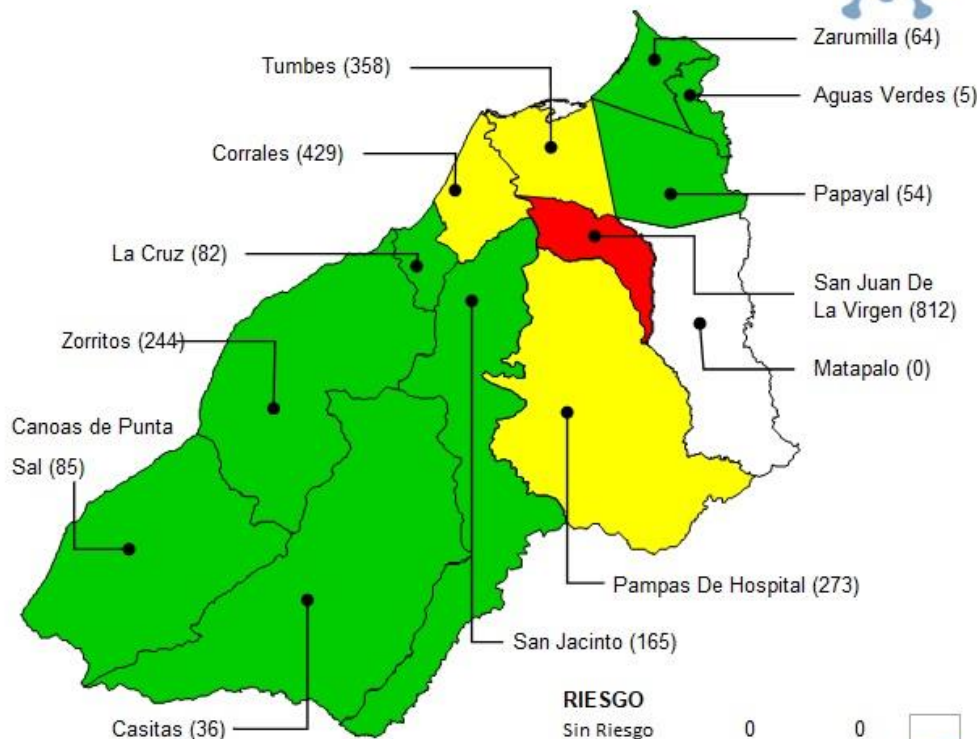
Zarumilla (64)

Tumbes (358)

Aguas Verdes (5)

Corrales (429)

Papayal (54)

La Cruz (82)

San Juan De La Virgen (812)

Zorritos (244)

Matapalo (0)

Canoas de Punta Sal (85)

Pampas De Hospital (273)

San Jacinto (165)

Casitas (36)

RIESGO

Sin Riesgo 0 0